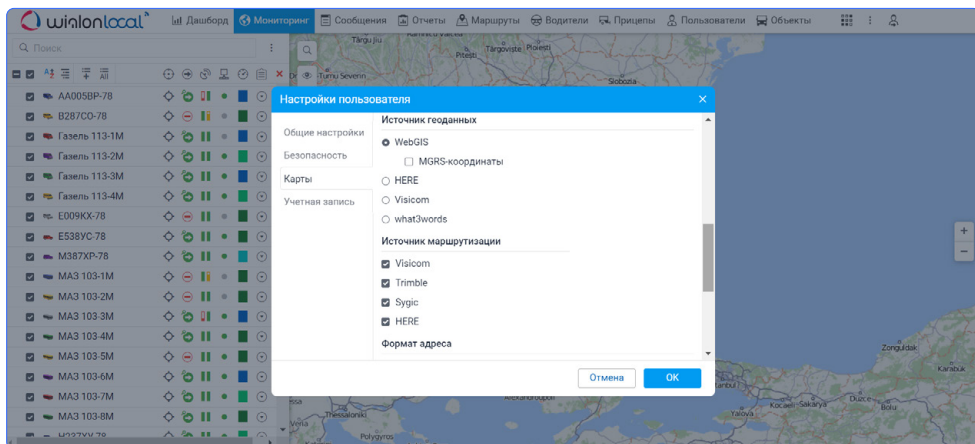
wialonlocal
Дашборд
Мониторинг
Сообщения
Отчеты
Маршруты
Водители
Прицепы
Пользователи
Объекты

Поиск

АА005ВР-78
В287СО-78
Газель 113-1М
Газель 113-2М
Газель 113-3М
Газель 113-4М
Е009КХ-78
Е538УС-78
М387ХР-78
МАЗ 103-1М
МАЗ 103-2М
МАЗ 103-3М
МАЗ 103-4М
МАЗ 103-5М
МАЗ 103-6М
МАЗ 103-7М
МАЗ 103-8М
Н237УУ-78

Настройки пользователя

Общие настройки
Безопасность
Карты
Учетная запись

Источник геоданных
WebGIS
MGRS-координаты
HERE
Visicom
what3words
Источник маршрутизации
Visicom
Trimble
Sygic
HERE
Формат адреса

Отмена
OK

Târgu Jiu
Pitești
Târgoviște
Ploiești
Drobeta-Turnu Severin
Slobozia
Zonguldak
Karabük
Düzce
Bolu
Sakarya
Kocaeli
Yalova
Alexandroupoli
Thessaloniki
Veria
Polygyros